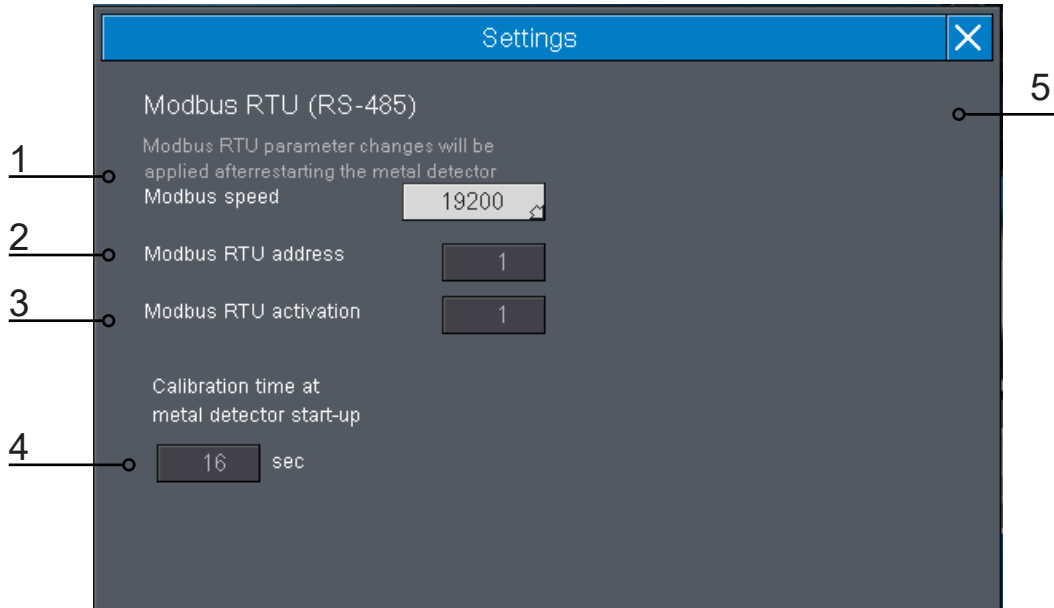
Settings

Modbus RTU (RS-485)

5

Modbus RTU parameter changes will be applied afterrestarting the metal detector

1

Modbus speed 19200

2

Modbus RTU address 1

3

Modbus RTU activation 1

Calibration time at metal detector start-up

4

16 sec